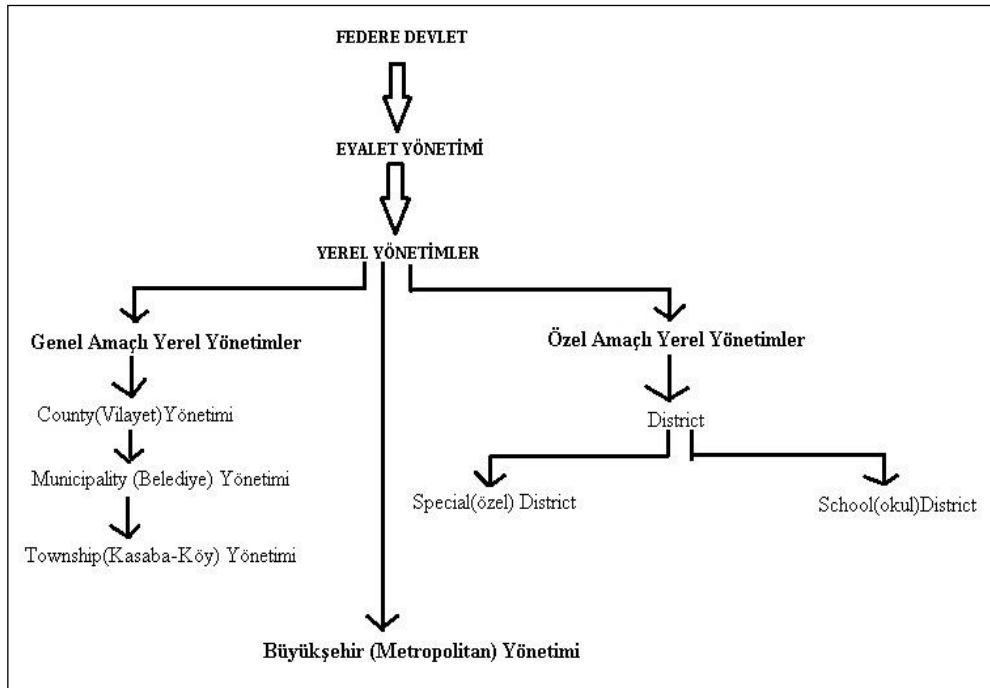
FEDERE DEVLET

EYALET YÖNETİMİ

YEREL YÖNETİMLER

Genel Amaçlı Yerel Yönetimler

County(Vilayet)Yönetimi

Municipality (Belediye) Yönetimi

Township(Kasaba-Köy) Yönetimi

Büyükşehir (Metropolitan) Yönetimi

Özel Amaçlı Yerel Yönetimler

District

Special(özel) District

School(okul)District